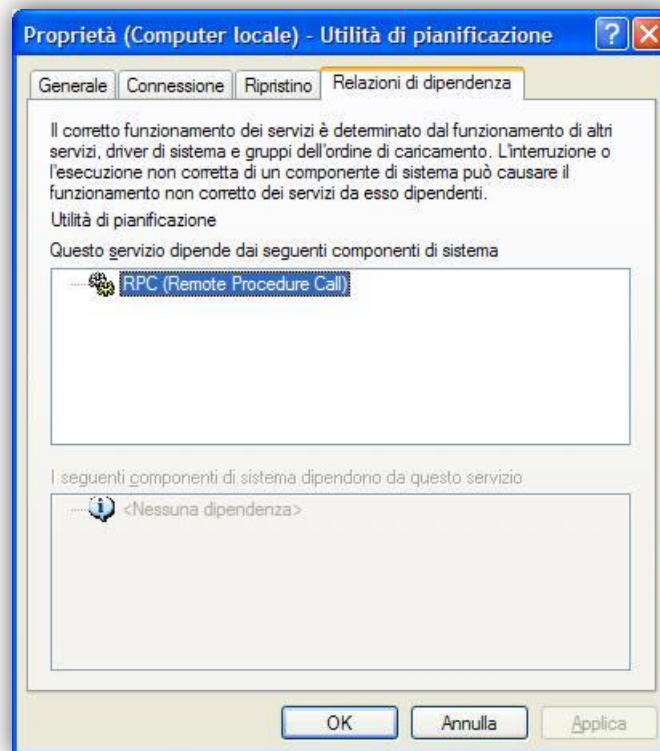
Proprietà (Computer locale) - Utilità di pianificazione

Generale | Connessione | Ripristino | Relazioni di dipendenza

Il corretto funzionamento dei servizi è determinato dal funzionamento di altri servizi, driver di sistema e gruppi dell'ordine di caricamento. L'interruzione o l'esecuzione non corretta di un componente di sistema può causare il funzionamento non corretto dei servizi da esso dipendenti.

Utilità di pianificazione

Questo servizio dipende dai seguenti componenti di sistema

RPC (Remote Procedure Call)

I seguenti componenti di sistema dipendono da questo servizio

<Nessuna dipendenza>

OK | Annulla | Applica